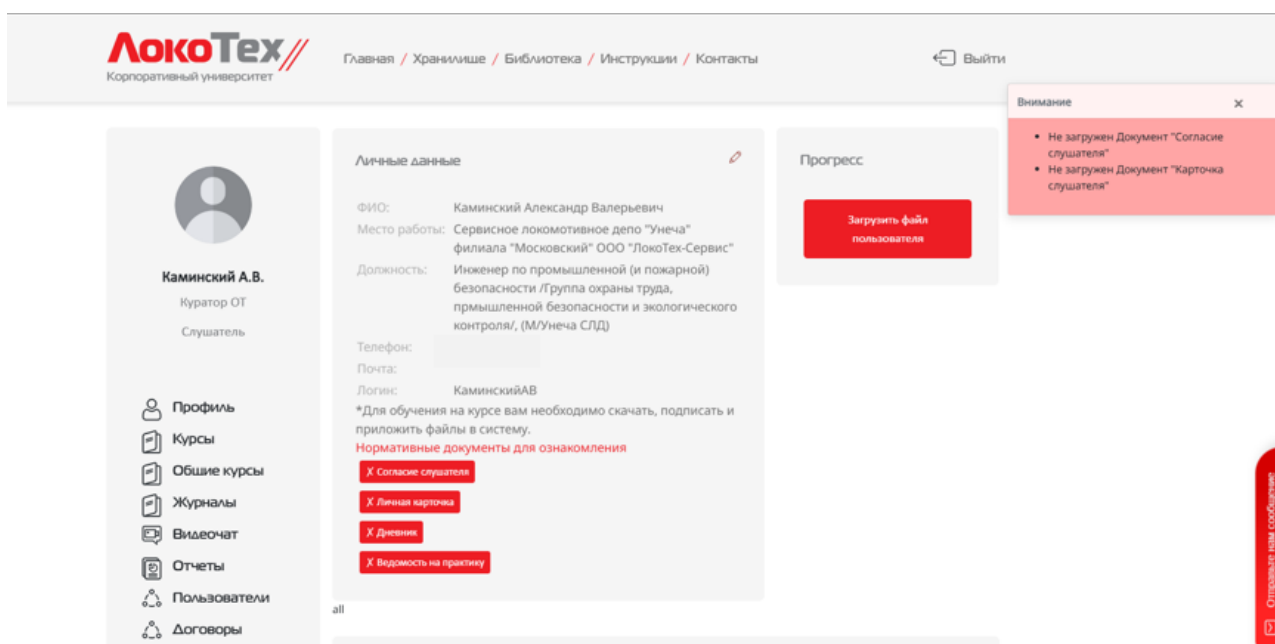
ЛокоТех
Корпоративный университет

Главная / Хранилище / Библиотека / Инструкции / Контакты

Выйти

Внимание ×
• Не загружен Документ "Согласие слушателя"
• Не загружен Документ "Карточка слушателя"

Каминский А.В.
Куратор ОТ
Слушатель

Профиль
Курсы
Общие курсы
Журналы
Видеочат
Отчеты
Пользователи
Договоры

Личные данные

ФИО: Каминский Александр Валерьевич
Место работы: Сервисное локомотивное депо "Унеча" филиала "Московский" ООО "ЛокоТех-Сервис"
Должность: Инженер по промышленной (и пожарной) безопасности /Группа охраны труда, прмышленной безопасности и экологического контроля/, (М/Унеча СЛД)
Телефон:
Почта:
Логин: КаминскийАВ
*Для обучения на курсе вам необходимо скачать, подписать и приложить файлы в систему.
Нормативные документы для ознакомления
✗ Согласие слушателя
✗ Личная карточка
✗ Дневник
✗ Ведомость на практику

all

Прогресс

Загрузить файл пользователя

Отправьте нам сообщение